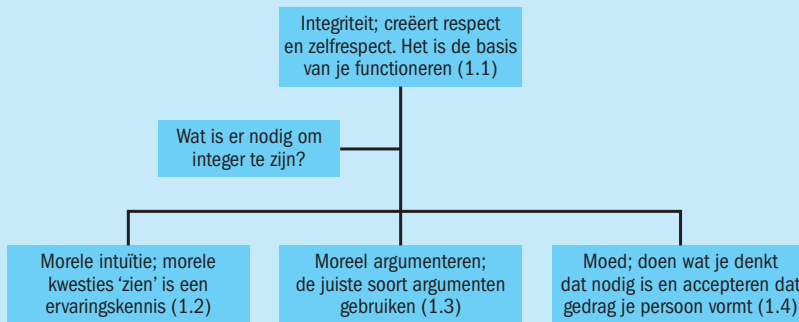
Integriteit; creëert respect en zelfrespect. Het is de basis van je functioneren (1.1)

Wat is er nodig om integer te zijn?

Morele intuïtie; morele kwesties 'zien' is een ervaringskennis (1.2)

Moreel argumenteren; de juiste soort argumenten gebruiken (1.3)

Moed; doen wat je denkt dat nodig is en accepteren dat gedrag je persoon vormt (1.4)